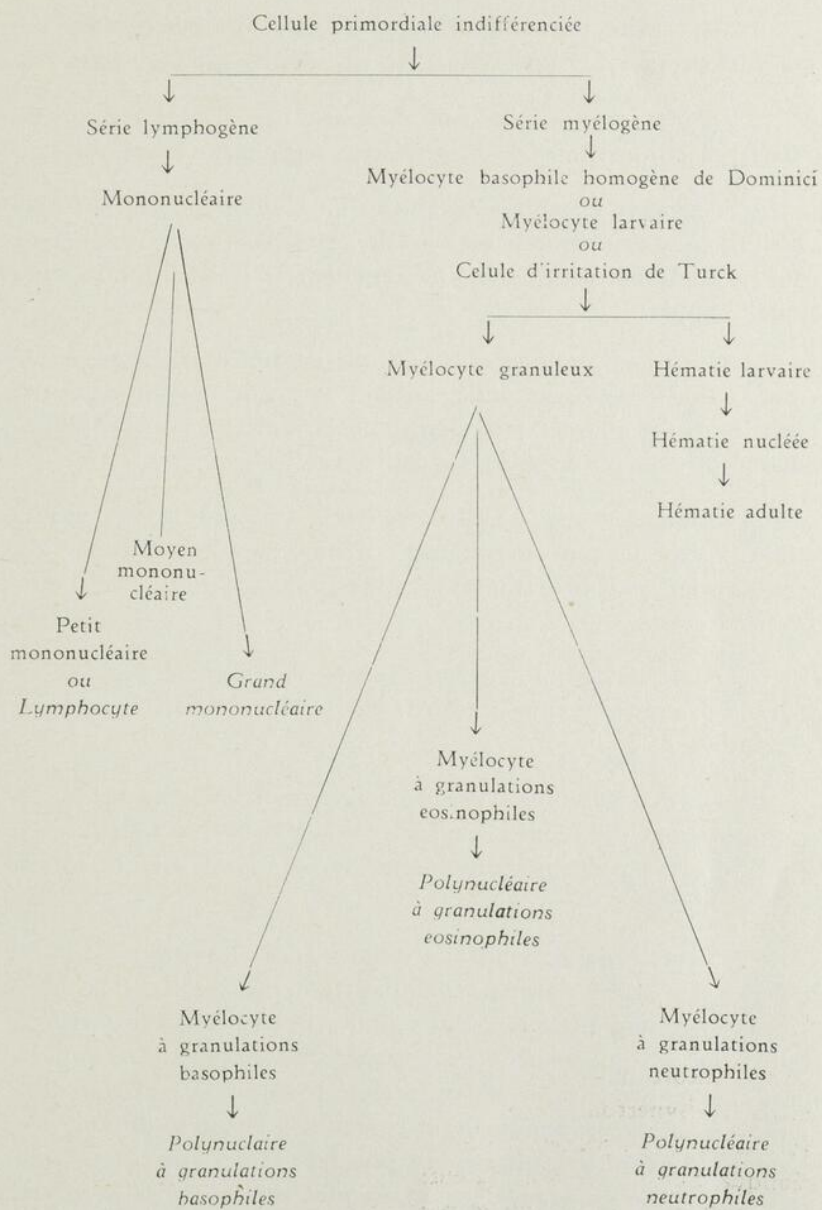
Cellule primordiale indifférenciée

Série lymphogène

Mononucléaire

Série myélogène

Myélocyte basophile homogène de Dominici
ou
Myélocyte larvaire
ou
Celule d'irritation de Turck

Myélocyte granuleux

Hématie larvaire

Hématie nucléée

Hématie adulte

Moyen mononucléaire

Petit mononucléaire
ou
*Lymphocyte*

*Grand mononucléaire*

Myélocyte à granulations eos.nophiles

*Polynucléaire à granulations eosinophiles*

Myélocyte à granulations basophiles

*Polynuclaire à granulations basophiles*

Myélocyte à granulations neutrophiles

*Polynucléaire à granulations neutrophiles*